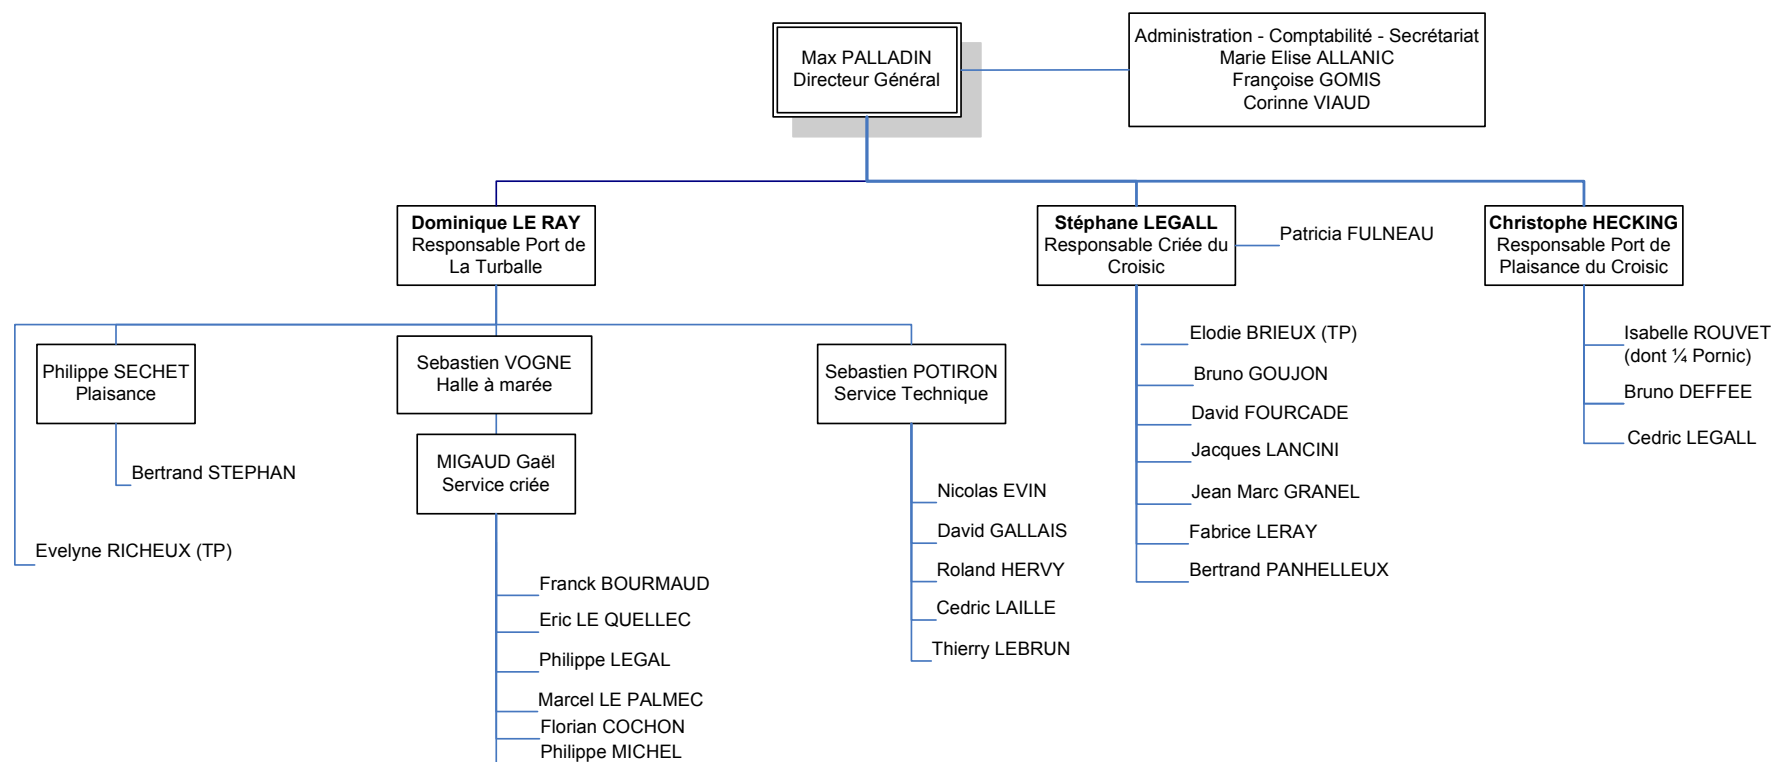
Max PALLADIN
Directeur Général

Administration - Comptabilité - Secrétariat
Marie Elise ALLANIC
Françoise GOMIS
Corinne VIAUD

**Dominique LE RAY**
Responsable Port de La Turballe

**Stéphane LEGALL**
Responsable Criée du Croisic

Patricia FULNEAU

**Christophe HECKING**
Responsable Port de Plaisance du Croisic

Philippe SECHET
Plaisance

Bertrand STEPHAN

Evelyne RICHEUX (TP)

Sebastien VOGNE
Halle à marée

MIGAUD Gaël
Service criée

Franck BOURMAUD
Eric LE QUELLEC
Philippe LEGAL
Marcel LE PALMEC
Florian COCHON
Philippe MICHEL

Sebastien POTIRON
Service Technique

Nicolas EVIN
David GALLAIS
Roland HERVY
Cedric LAILLE
Thierry LEBRUN

Elodie BRIEUX (TP)
Bruno GOUJON
David FOURCADE
Jacques LANCINI
Jean Marc GRANEL
Fabrice LERAY
Bertrand PANHELLEUX

Isabelle ROUVET (dont ¼ Pornic)
Bruno DEFFEE
Cedric LEGALL